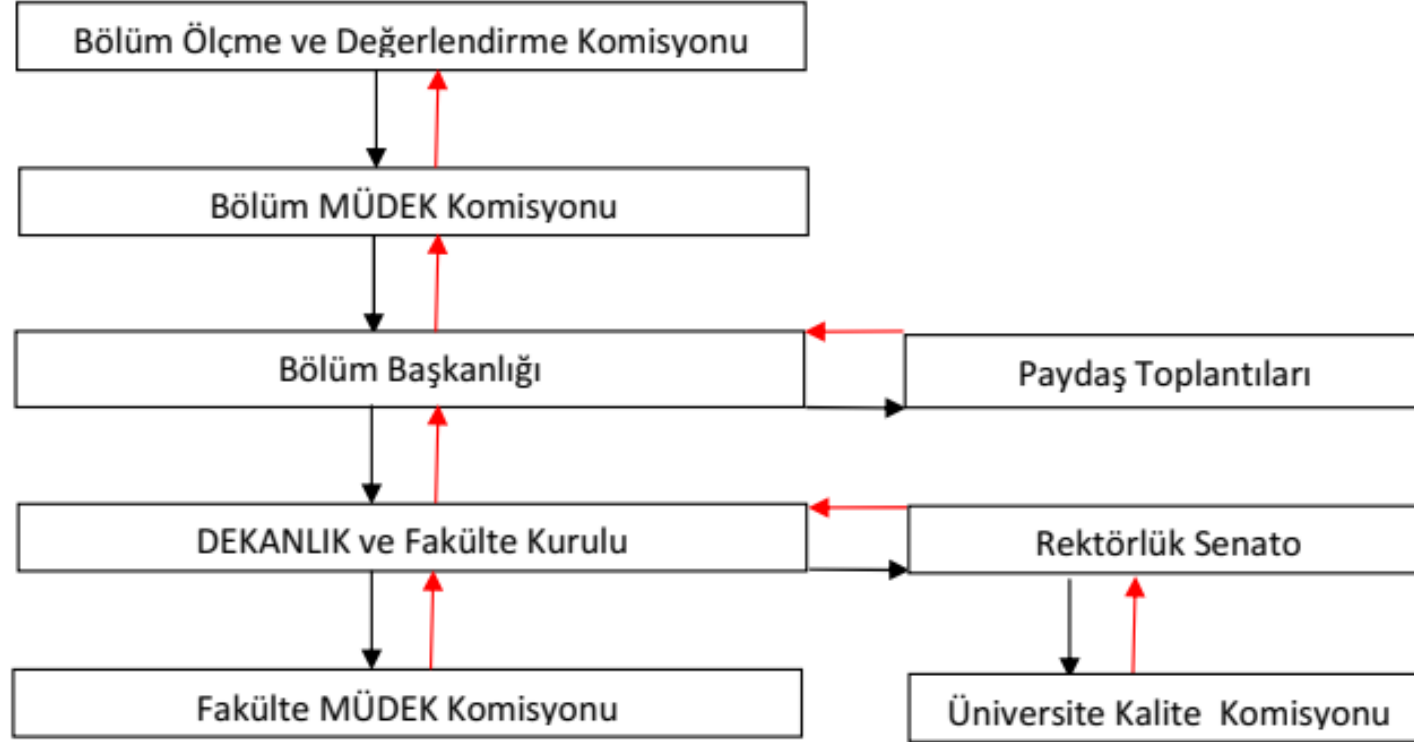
Bölüm Ölçme ve Değerlendirme Komisyonu

Bölüm MÜDEK Komisyonu

Bölüm Başkanlığı

Paydaş Toplantıları

DEKANLIK ve Fakülte Kurulu

Rektörlük Senato

Fakülte MÜDEK Komisyonu

Üniversite Kalite Komisyonu